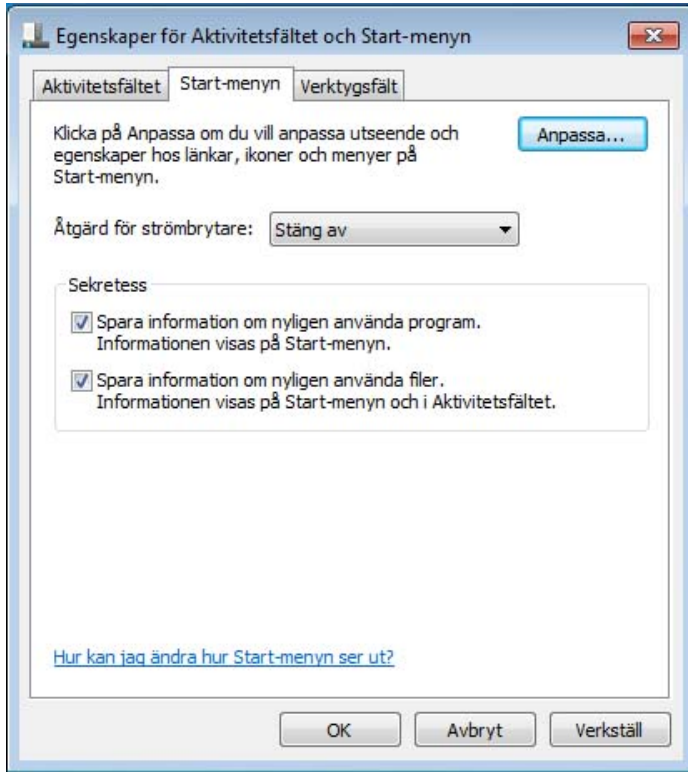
Egenskaper för Aktivitetsfältet och Start-menyn

Aktivitetsfältet | Start-menyn | Verktygsfält

Klicka på Anpassa om du vill anpassa utseende och egenskaper hos länkar, ikoner och menyer på Start-menyn.

Anpassa...

Åtgärd för strömbrytare: Stäng av

Sekretess

Spara information om nyligen använda program. Informationen visas på Start-menyn.

Spara information om nyligen använda filer. Informationen visas på Start-menyn och i Aktivitetsfältet.

Hur kan jag ändra hur Start-menyn ser ut?

OK | Avbryt | Verkställ